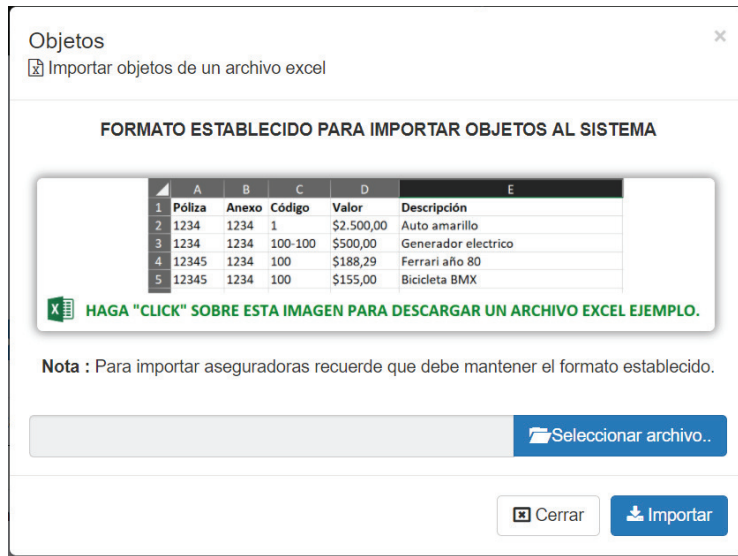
Objetos
Importar objetos de un archivo excel

×

FORMATO ESTABLECIDO PARA IMPORTAR OBJETOS AL SISTEMA

| | A | B | C | D | E |
|---|---|---|---|---|---|
| 1 | Póliza | Anexo | Código | Valor | Descripción |
| 2 | 1234 | 1234 | 1 | $2.500,00 | Auto amarillo |
| 3 | 1234 | 1234 | 100-100 | $500,00 | Generador electrico |
| 4 | 12345 | 1234 | 100 | $188,29 | Ferrari año 80 |
| 5 | 12345 | 1234 | 100 | $155,00 | Bicicleta BMX |

HAGA "CLICK" SOBRE ESTA IMAGEN PARA DESCARGAR UN ARCHIVO EXCEL EJEMPLO.

Nota : Para importar aseguradoras recuerde que debe mantener el formato establecido.

Seleccionar archivo..

Cerrar

Importar